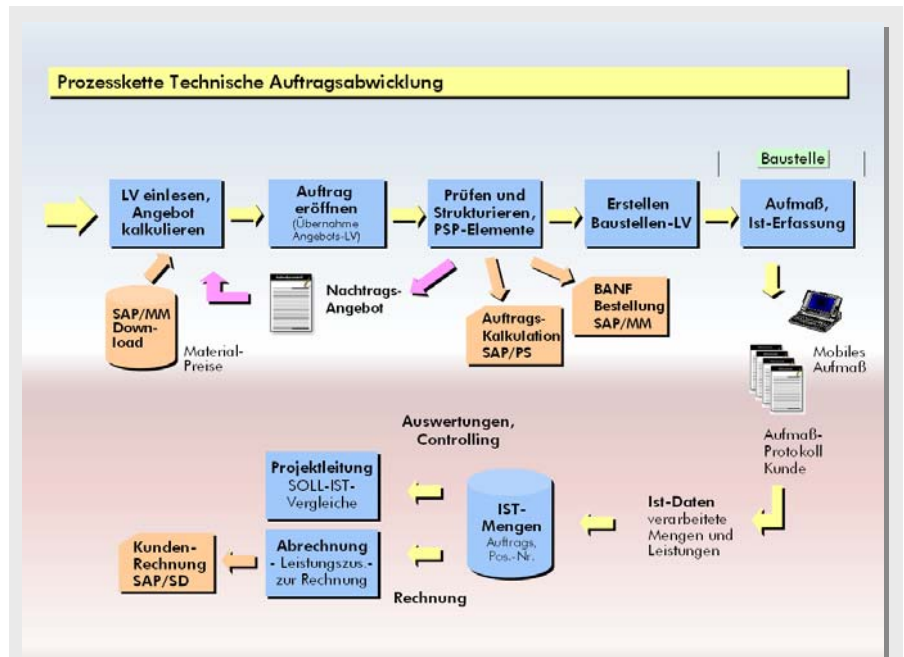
Prozesskette Technische Auftragsabwicklung

Baustelle

LV einlesen, Angebot kalkulieren

Auftrag eröffnen (Übernahme Angebots-LV)

Prüfen und Strukturieren, PSP-Elemente

Erstellen Baustellen-LV

Aufmaß, Ist-Erfassung

SAP/MM Download

Material-Preise

Nachtrags-Angebot

Auftrags-Kalkulation SAP/PS

BANF Bestellung SAP/MM

Mobiles Aufmaß

Aufmaß-Protokoll Kunde

Auswertungen, Controlling

Projektleitung SOLL-IST-Vergleiche

IST-Mengen Auftrags, Pos.-Nr.

Ist-Daten verarbeitete Mengen und Leistungen

Kunden-Rechnung SAP/SD

Abrechnung - Leistungszus.- zur Rechnung

Rechnung